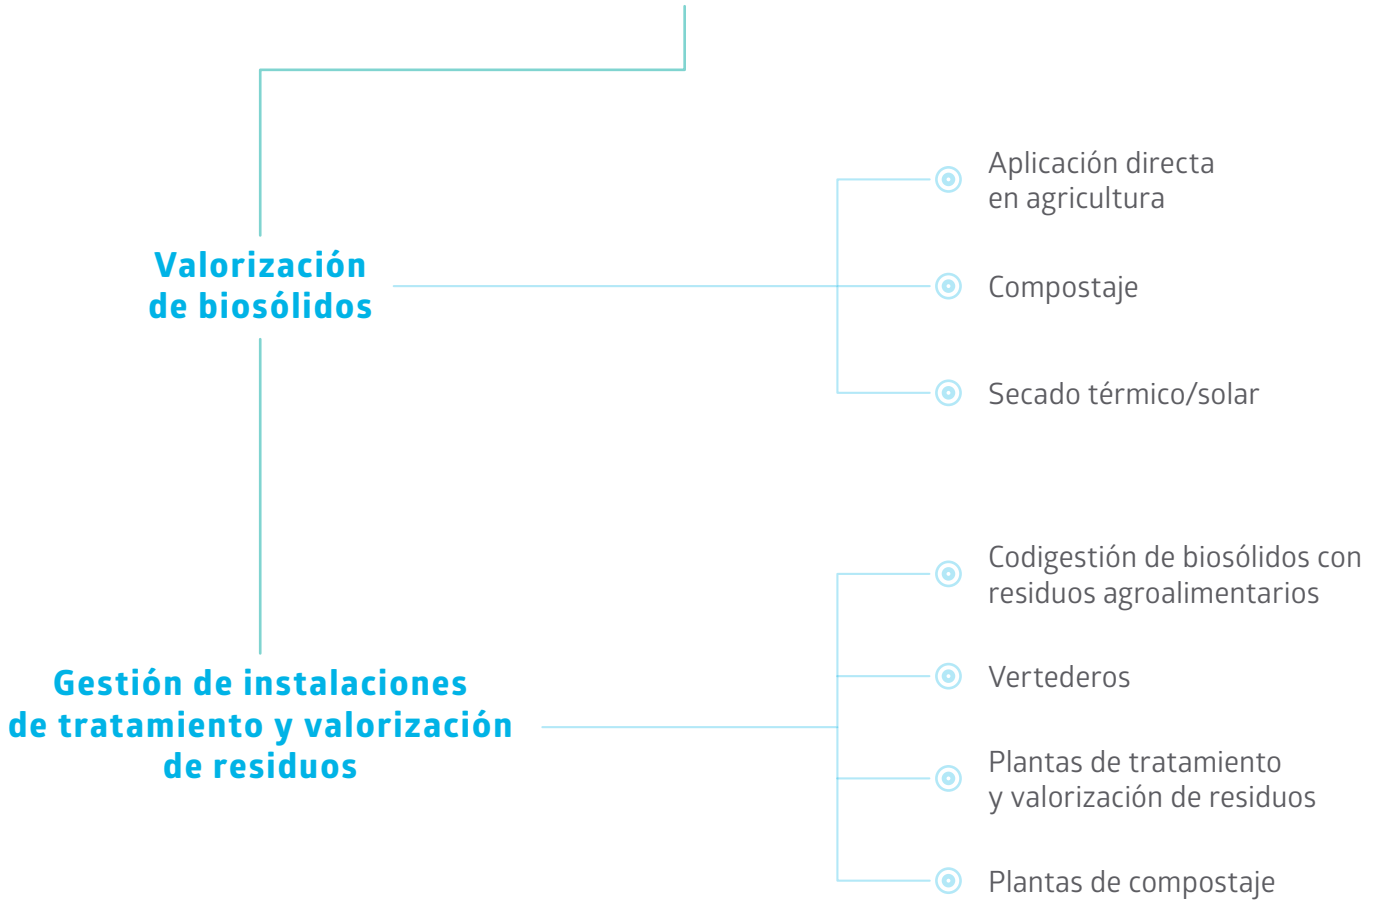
Valorización de biosólidos

Aplicación directa en agricultura

Compostaje

Secado térmico/solar

Gestión de instalaciones de tratamiento y valorización de residuos

Codigestión de biosólidos con residuos agroalimentarios

Vertederos

Plantas de tratamiento y valorización de residuos

Plantas de compostaje